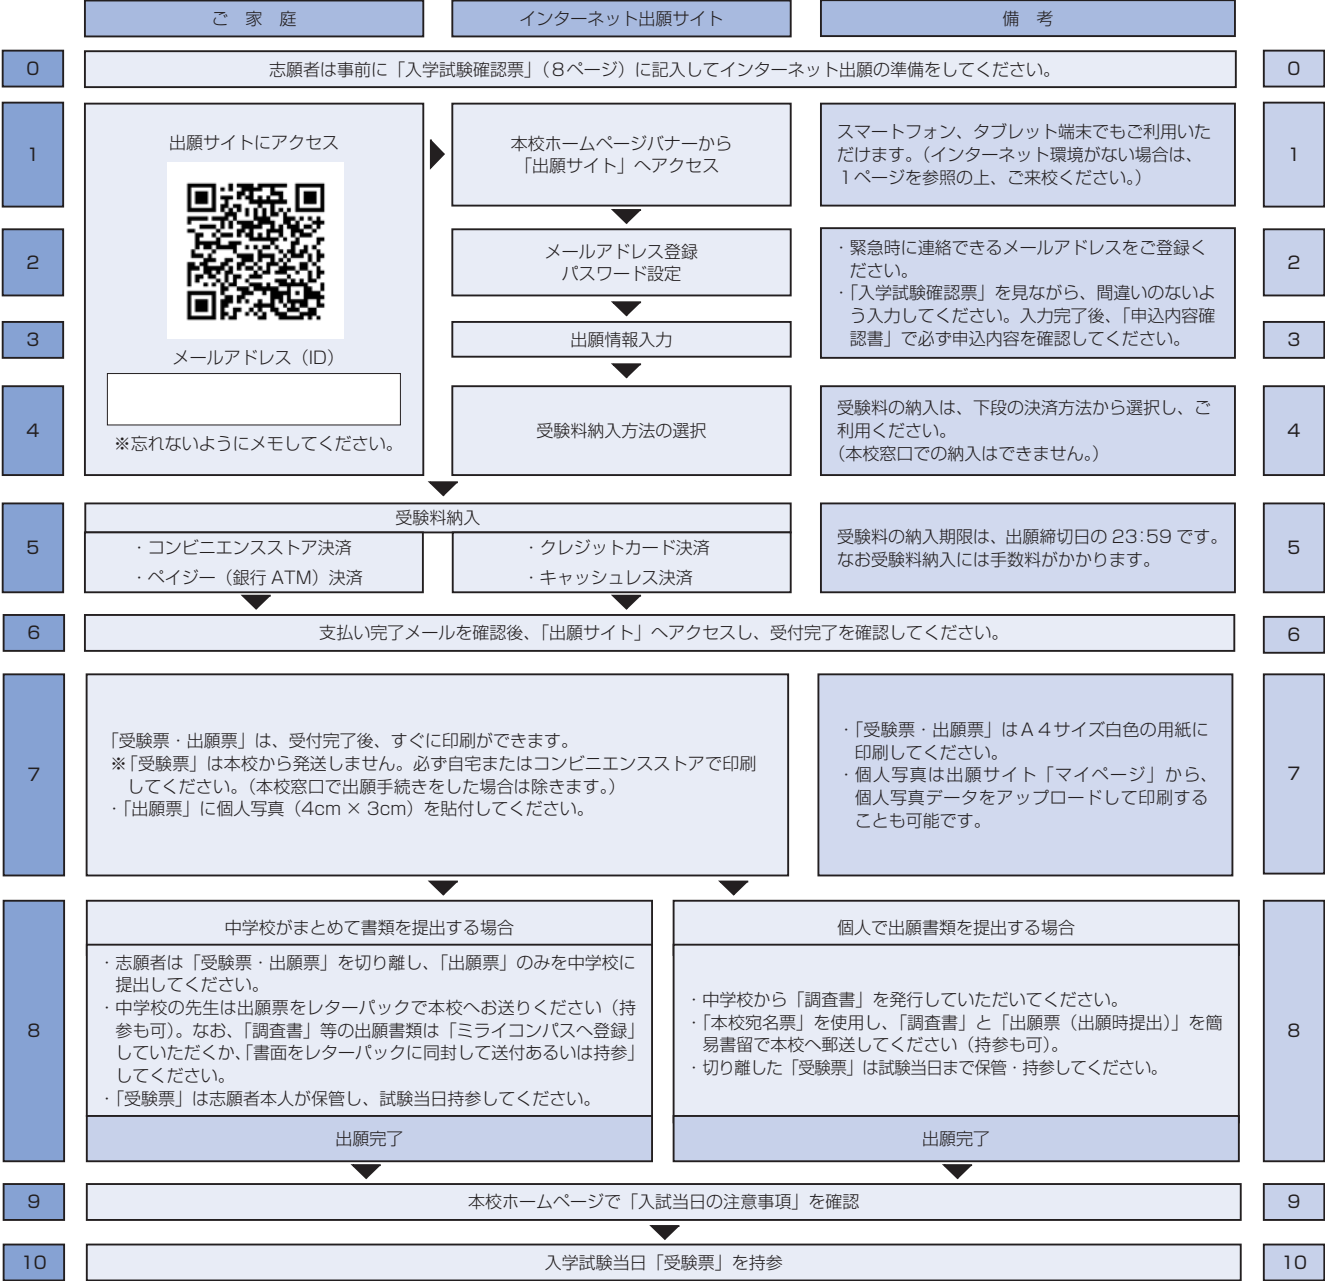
ご　家　庭

インターネット出願サイト

備　考

0

志願者は事前に「入学試験確認票」（8ページ）に記入してインターネット出願の準備をしてください。

0

1

出願サイトにアクセス

本校ホームページバナーから「出願サイト」へアクセス

スマートフォン、タブレット端末でもご利用いただけます。（インターネット環境がない場合は、1ページを参照の上、ご来校ください。）

1

2

メールアドレス登録
パスワード設定

・緊急時に連絡できるメールアドレスをご登録ください。
・「入学試験確認票」を見ながら、間違いのないよう入力してください。入力完了後、「申込内容確認書」で必ず申込内容を確認してください。

2

3

メールアドレス（ID）

出願情報入力

3

4

※忘れないようにメモしてください。

受験料納入方法の選択

受験料の納入は、下段の決済方法から選択し、ご利用ください。
（本校窓口での納入はできません。）

4

5

受験料納入

・コンビニエンスストア決済
・ペイジー（銀行 ATM）決済

・クレジットカード決済
・キャッシュレス決済

受験料の納入期限は、出願締切日の 23:59 です。なお受験料納入には手数料がかかります。

5

6

支払い完了メールを確認後、「出願サイト」へアクセスし、受付完了を確認してください。

6

7

「受験票・出願票」は、受付完了後、すぐに印刷ができます。
※「受験票」は本校から発送しません。必ず自宅またはコンビニエンスストアで印刷してください。（本校窓口で出願手続きをした場合は除きます。）
・「出願票」に個人写真（4cm × 3cm）を貼付してください。

・「受験票・出願票」はＡ４サイズ白色の用紙に印刷してください。
・個人写真は出願サイト「マイページ」から、個人写真データをアップロードして印刷することも可能です。

7

8

中学校がまとめて書類を提出する場合

・志願者は「受験票・出願票」を切り離し、「出願票」のみを中学校に提出してください。
・中学校の先生は出願票をレターパックで本校へお送りください（持参も可）。なお、「調査書」等の出願書類は「ミライコンパスへ登録」していただくか、「書面をレターパックに同封して送付あるいは持参」してください。
・「受験票」は志願者本人が保管し、試験当日持参してください。

出願完了

個人で出願書類を提出する場合

・中学校から「調査書」を発行していただいてください。
・「本校宛名票」を使用し、「調査書」と「出願票（出願時提出）」を簡易書留で本校へ郵送してください（持参も可）。
・切り離した「受験票」は試験当日まで保管・持参してください。

出願完了

8

9

本校ホームページで「入試当日の注意事項」を確認

9

10

入学試験当日「受験票」を持参

10